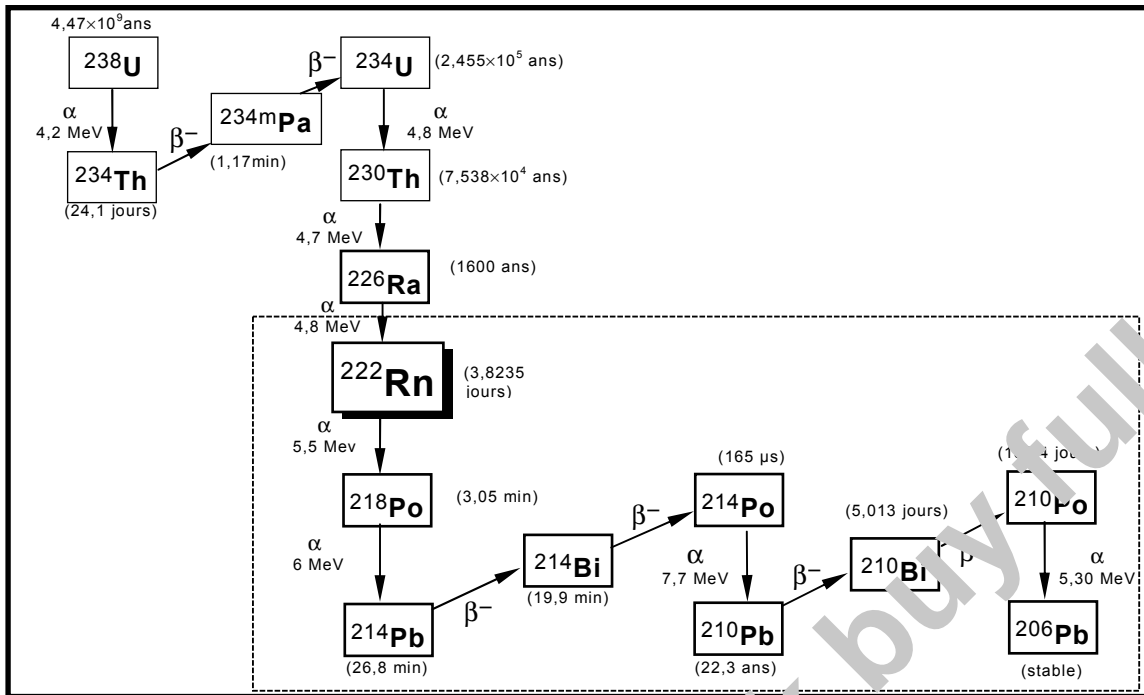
$4{,}47\times10^9$ans

$^{238}$U

α
4,2 MeV

$^{234}$Th
(24,1 jours)

β−

$^{234m}$Pa
(1,17min)

β−

$^{234}$U
($2{,}455\times10^5$ ans)

α
4,8 MeV

$^{230}$Th
($7{,}538\times10^4$ ans)

α
4,7 MeV

$^{226}$Ra
(1600 ans)

α
4,8 MeV

$^{222}$Rn
(3,8235 jours)

α
5,5 Mev

$^{218}$Po
(3,05 min)

α
6 MeV

$^{214}$Pb
(26,8 min)

β−

$^{214}$Bi
(19,9 min)

β−

(165 µs)
$^{214}$Po

α
7,7 MeV

$^{210}$Pb
(22,3 ans)

β−

(5,013 jours)
$^{210}$Bi

β

([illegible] jo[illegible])
$^{210}$Po

α
5,30 MeV

$^{206}$Pb
(stable)